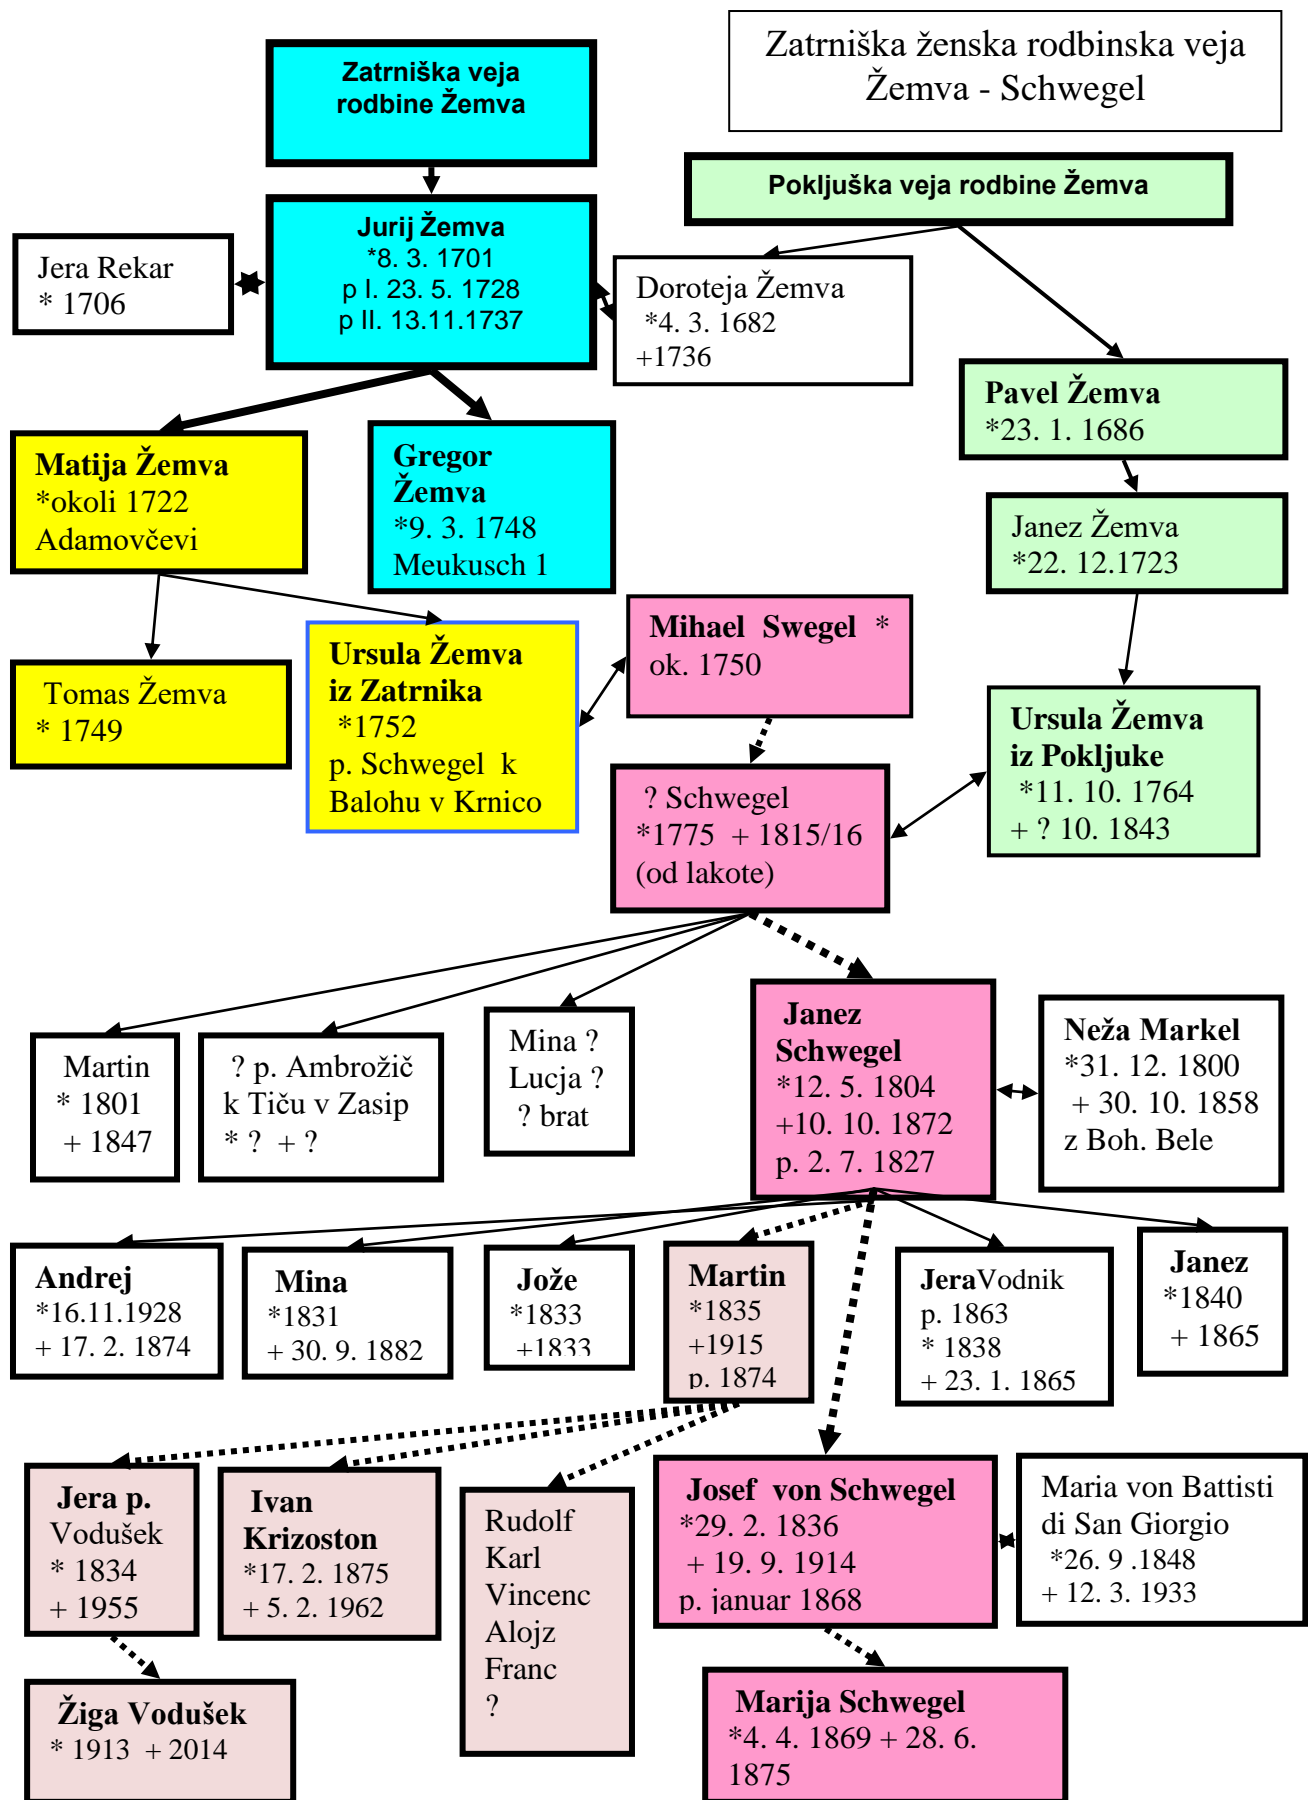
Zatrniška ženska rodbinska veja Žemva - Schwegel

Zatrniška veja rodbine Žemva

Pokljuška veja rodbine Žemva

Jera Rekar
* 1706

Jurij Žemva
*8. 3. 1701
p I. 23. 5. 1728
p II. 13.11.1737

Doroteja Žemva
*4. 3. 1682
+1736

Pavel Žemva
*23. 1. 1686

Matija Žemva
*okoli 1722
Adamovčevi

Gregor Žemva
*9. 3. 1748
Meukusch 1

Janez Žemva
*22. 12.1723

Tomas Žemva
* 1749

Ursula Žemva iz Zatrnika
*1752
p. Schwegel k Balohu v Krnico

Mihael Swegel *
ok. 1750

Ursula Žemva iz Pokljuke
*11. 10. 1764
+ ? 10. 1843

? Schwegel
*1775 + 1815/16
(od lakote)

Martin
* 1801
+ 1847

? p. Ambrožič
k Tiču v Zasip
* ? + ?

Mina ?
Lucja ?
? brat

Janez Schwegel
*12. 5. 1804
+10. 10. 1872
p. 2. 7. 1827

Neža Markel
*31. 12. 1800
+ 30. 10. 1858
z Boh. Bele

Andrej
*16.11.1928
+ 17. 2. 1874

Mina
*1831
+ 30. 9. 1882

Jože
*1833
+1833

Martin
*1835
+1915
p. 1874

JeraVodnik
p. 1863
* 1838
+ 23. 1. 1865

Janez
*1840
+ 1865

Jera p. Vodušek
* 1834
+ 1955

Ivan Krizoston
*17. 2. 1875
+ 5. 2. 1962

Rudolf
Karl
Vincenc
Alojz
Franc
?

Josef von Schwegel
*29. 2. 1836
+ 19. 9. 1914
p. januar 1868

Maria von Battisti di San Giorgio
*26. 9 .1848
+ 12. 3. 1933

Žiga Vodušek
* 1913 + 2014

Marija Schwegel
*4. 4. 1869 + 28. 6. 1875